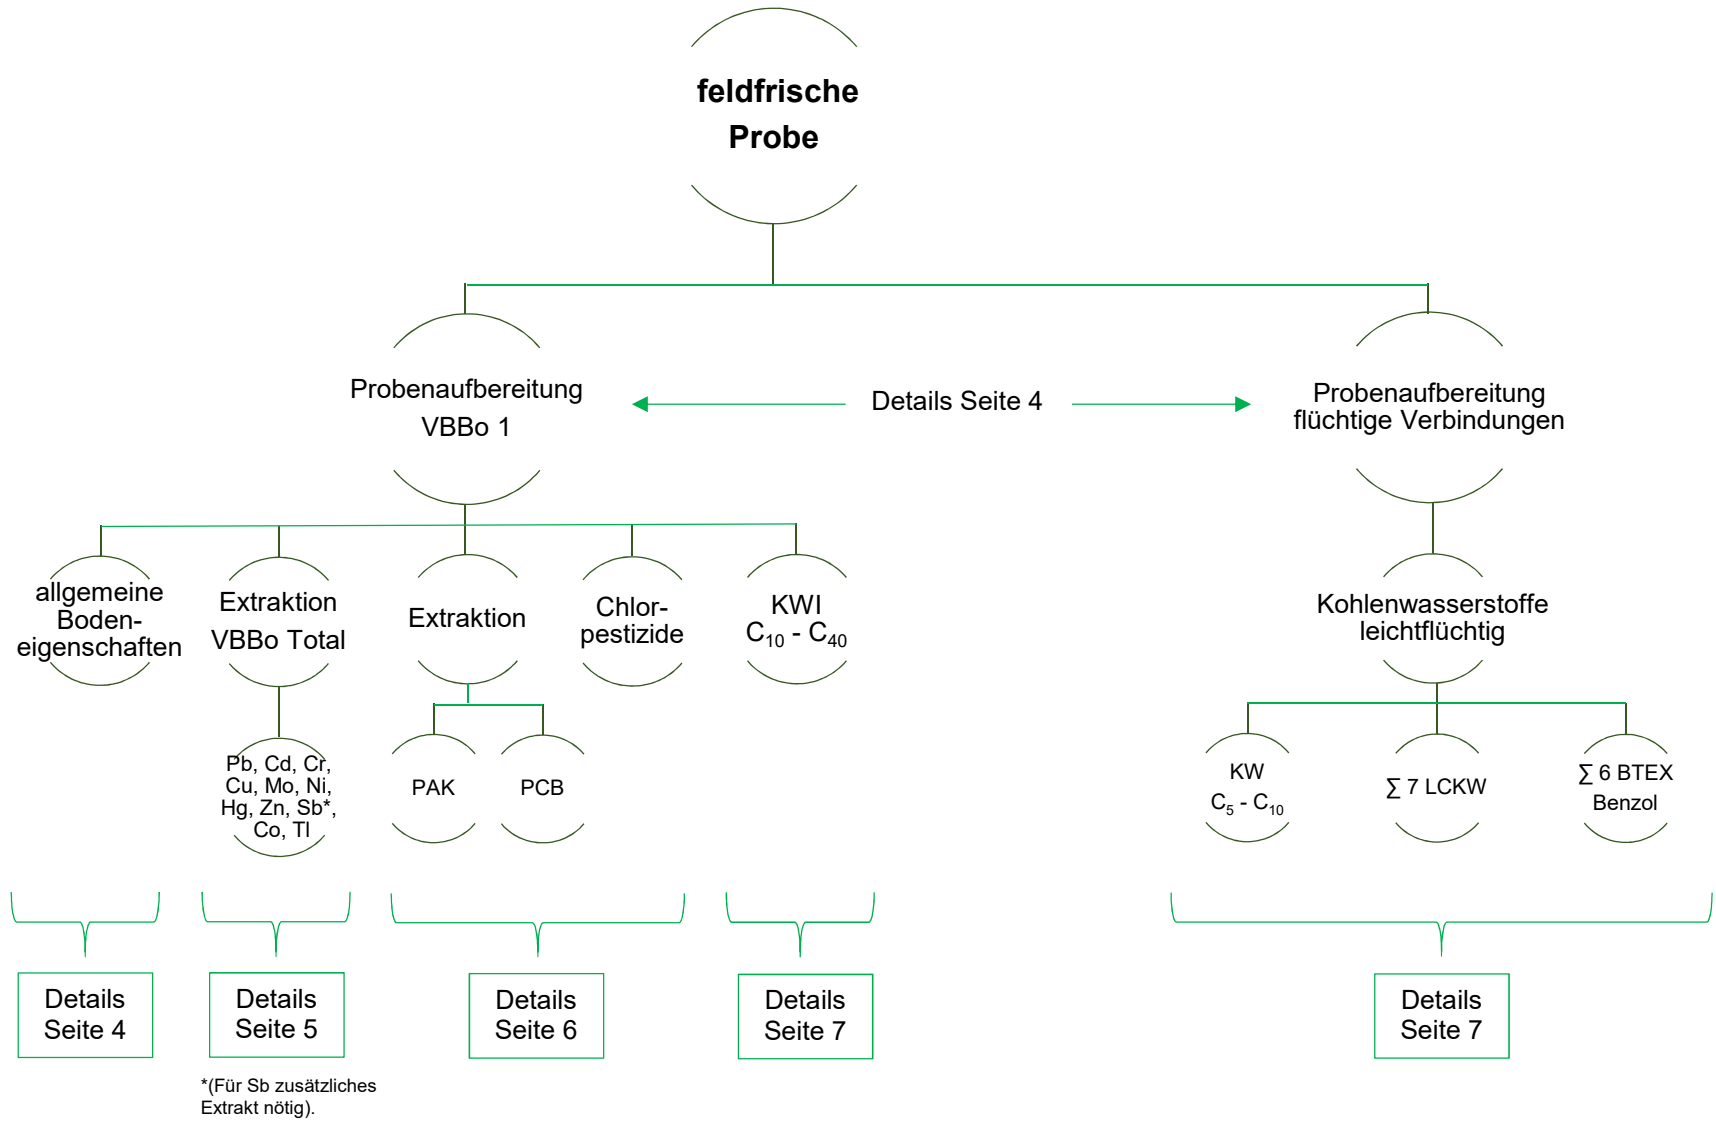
feldfrische Probe

Probenaufbereitung VBBo 1

Details Seite 4

Probenaufbereitung flüchtige Verbindungen

allgemeine Boden-eigenschaften

Extraktion VBBo Total

Extraktion

Chlor-pestizide

KWI $C_{10}$ - $C_{40}$

Kohlenwasserstoffe leichtflüchtig

Pb, Cd, Cr, Cu, Mo, Ni, Hg, Zn, Sb*, Co, Tl

PAK

PCB

KW $C_5$ - $C_{10}$

$\sum$ 7 LCKW

$\sum$ 6 BTEX Benzol

Details Seite 4

Details Seite 5

Details Seite 6

Details Seite 7

Details Seite 7

*(Für Sb zusätzliches Extrakt nötig).